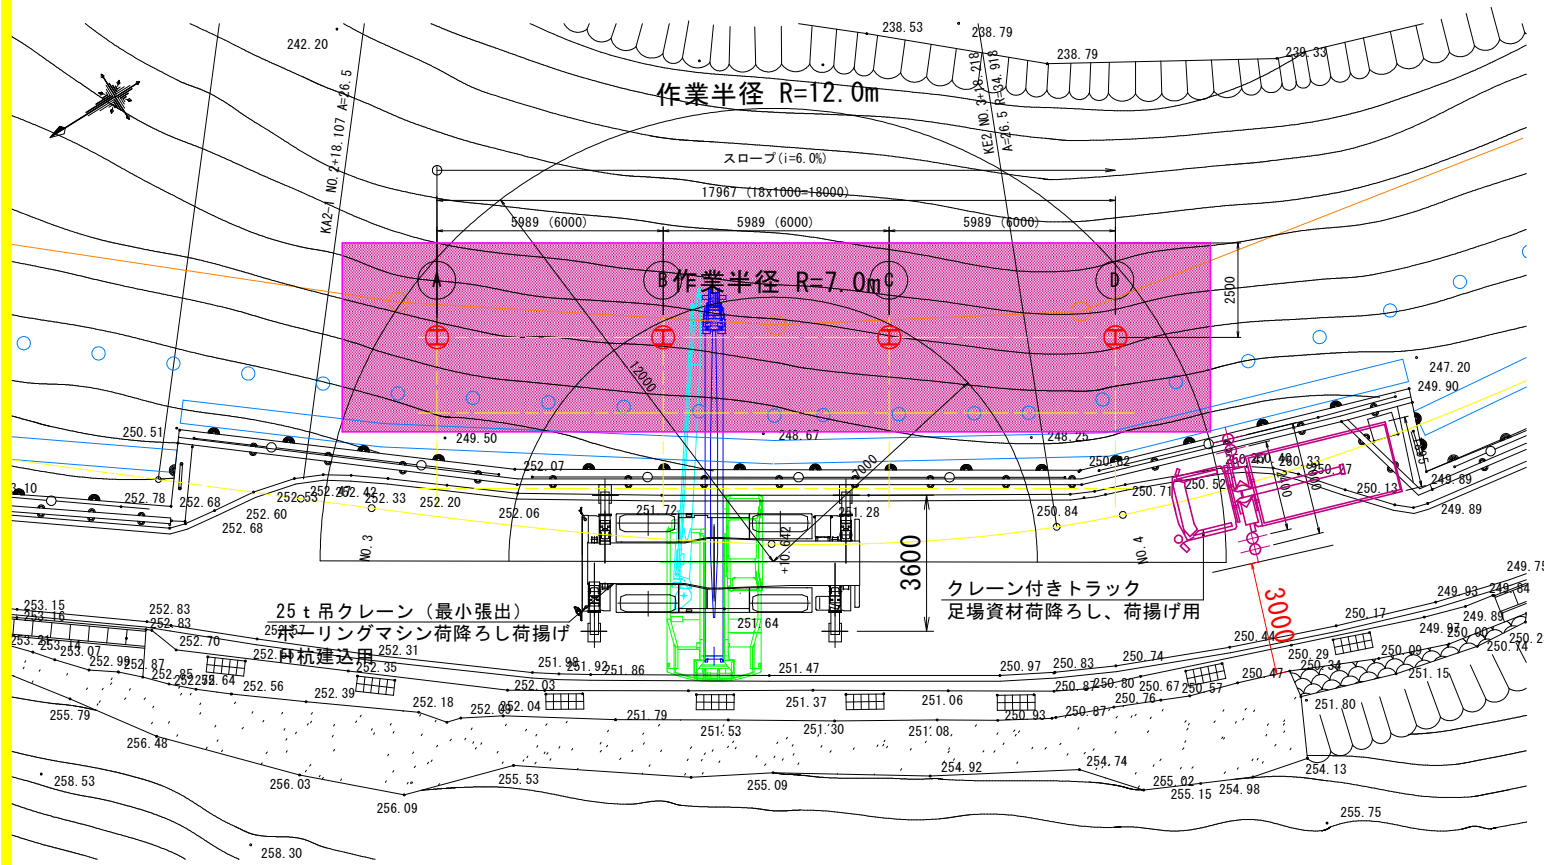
作業半径 R=12.0m

スロープ(i=6.0%)

17967 (18x1000=18000)

5989 (6000)

5989 (6000)

5989 (6000)

2500

A

B

C

D

作業半径 R=7.0m

12000

7000

3600

3000

2400

KA2-1 NO.2+18.107 A=26.5

KE2 NO.3+18.218 R=34.918 A=26.5

NO.3

NO.4

+10.642

クレーン付きトラック
足場資材荷降ろし、荷揚げ用

25t吊クレーン(最小張出)
ボーリングマシン荷降ろし荷揚げ
H杭建込用

242.20

238.53

238.79

238.79

239.33

247.20

249.90

250.51

249.50

248.67

248.25

252.07

250.12

250.71

250.52

250.48

250.33

250.47

250.13

249.89

249.89

3.10

252.78

252.68

252.60

252.68

252.55

252.27

252.42

252.33

252.20

252.06

251.72

251.28

250.84

249.75

249.93

249.84

249.89

249.97

250.00

250.2

250.74

250.17

250.44

250.29

250.34

250.09

251.15

253.15

253.16

252.83

252.83

252.70

252.57

252.31

253.21

253.14

253.07

252.99

252.87

252.85

252.72

252.64

252.35

252.56

252.39

251.64

251.98

251.92

251.86

251.47

250.97

250.83

250.74

250.87

250.80

250.67

250.57

250.47

252.03

252.18

252.04

252.0

251.79

251.37

251.06

250.93

250.87

250.76

251.80

255.79

256.48

251.53

251.30

251.08

258.53

256.03

255.53

255.09

254.92

254.74

255.02

255.15

254.98

254.13

256.09

255.75

258.30